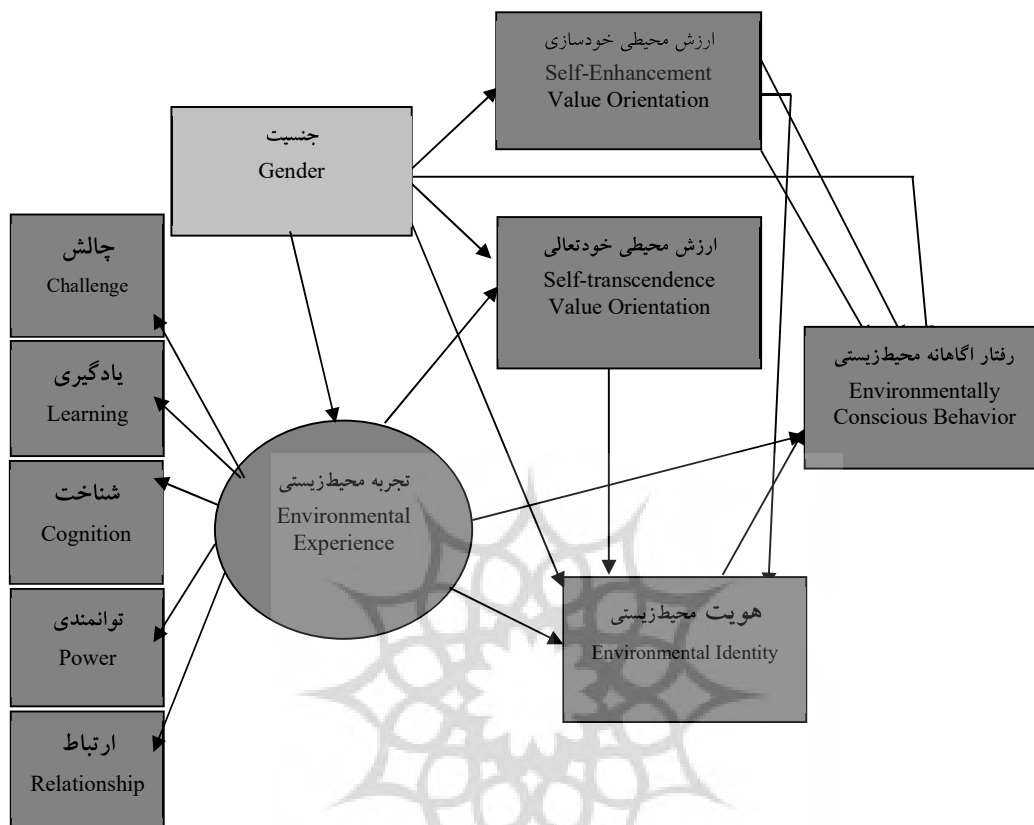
ارزش محیطی خودسازی
Self-Enhancement
Value Orientation

جنسیت
Gender

چالش
Challenge

ارزش محیطی خودتعالی
Self-transcendence
Value Orientation

رفتار اگاهانه محیطزیستی
Environmentally
Conscious Behavior

یادگیری
Learning

شناخت
Cognition

تجربه محیطزیستی
Environmental
Experience

توانمندی
Power

هویت محیطزیستی
Environmental Identity

ارتباط
Relationship